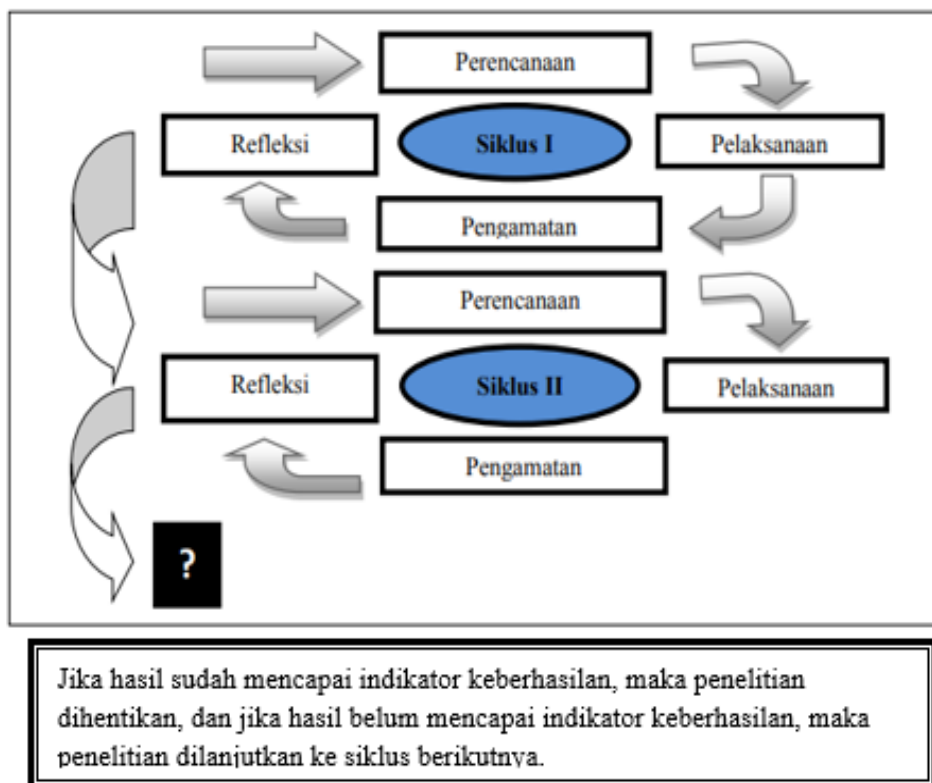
Perencanaan

Refleksi

Siklus I

Pelaksanaan

Pengamatan

Perencanaan

Refleksi

Siklus II

Pelaksanaan

Pengamatan

?

Jika hasil sudah mencapai indikator keberhasilan, maka penelitian dihentikan, dan jika hasil belum mencapai indikator keberhasilan, maka penelitian dilanjutkan ke siklus berikutnya.